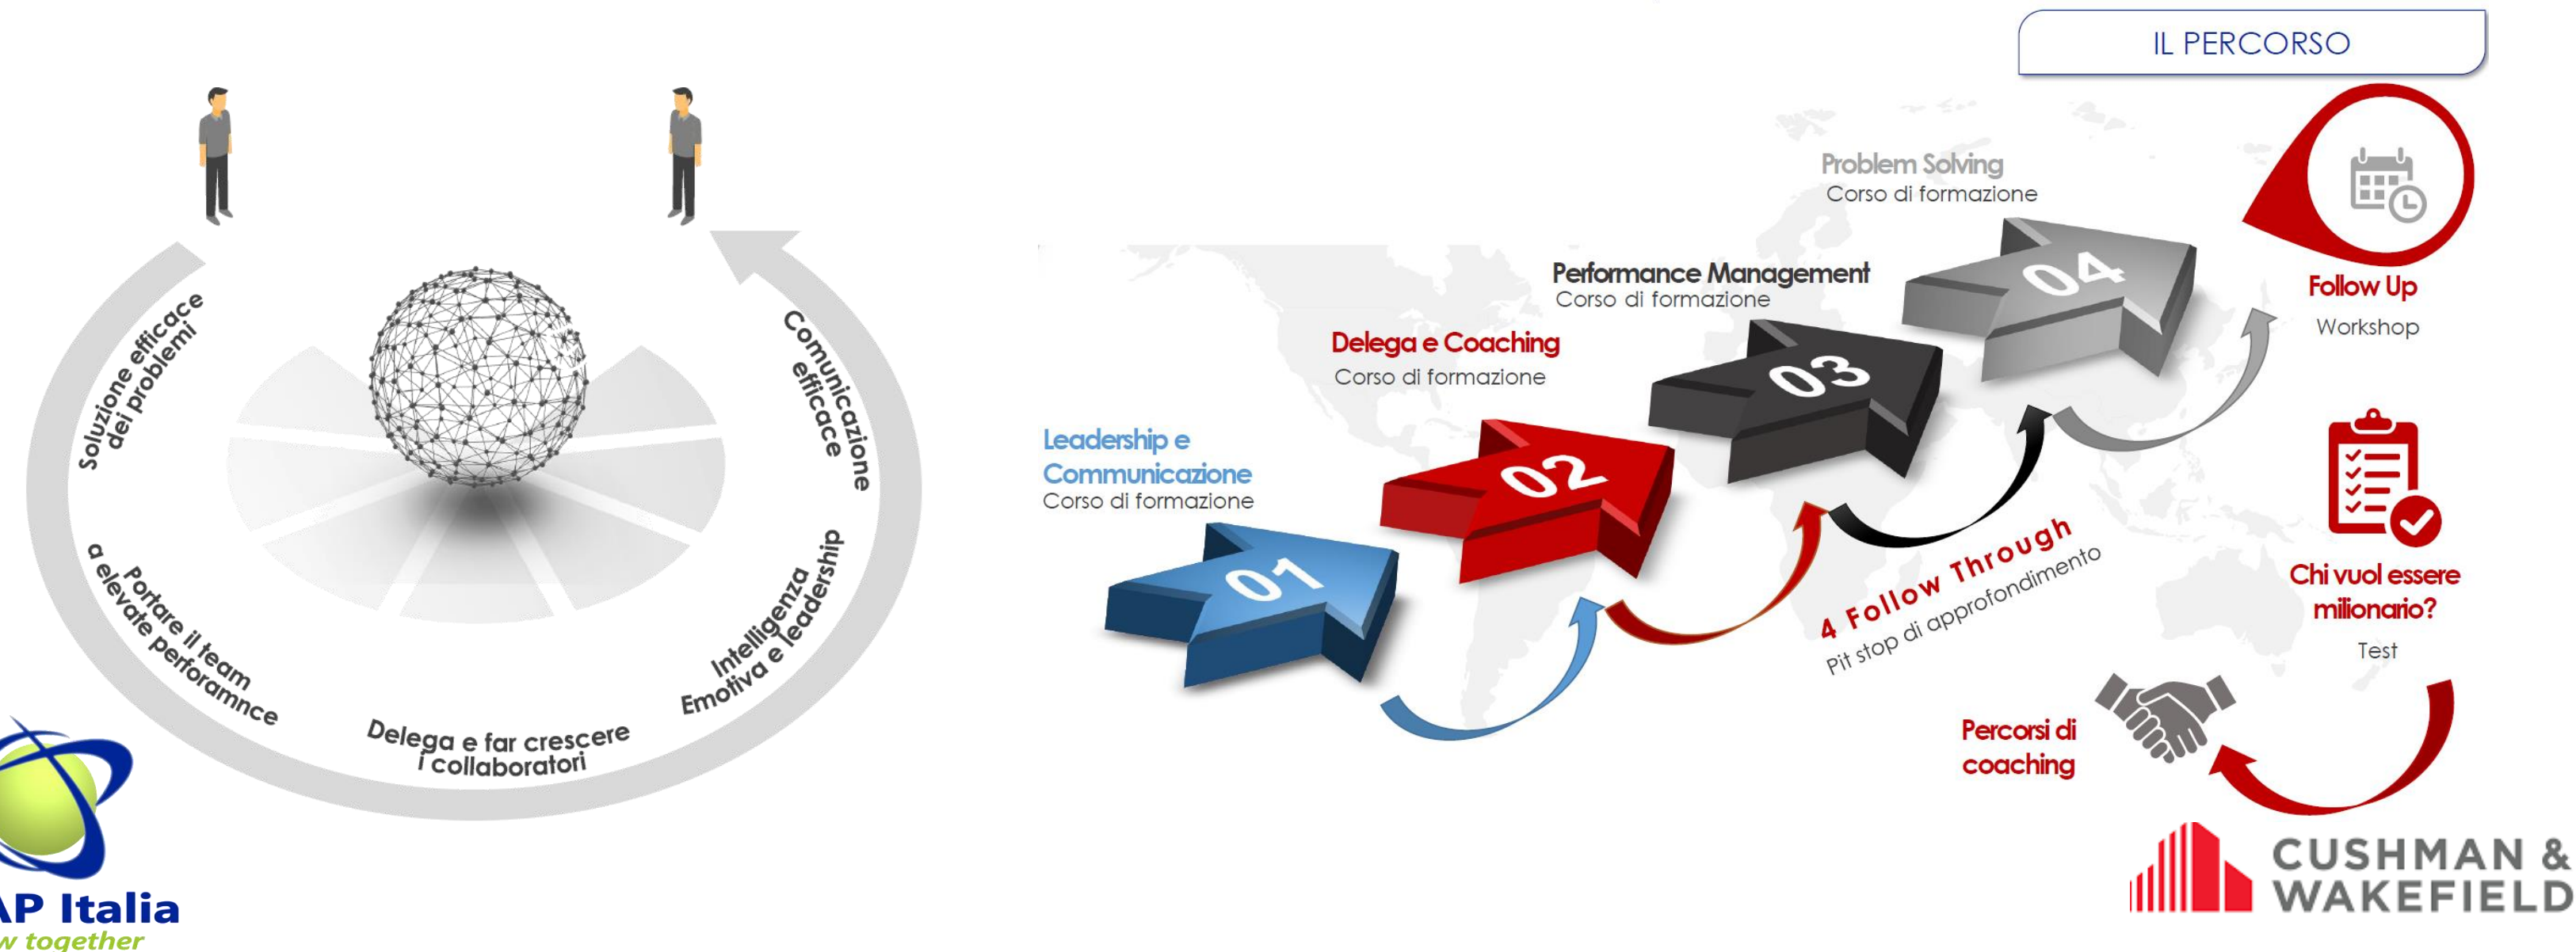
Soluzione efficace dei problemi

Comunicazione efficace

Portare il team a elevate perforamnce

Intelligenza Emotiva e leadership

Delega e far crescere i collaboratori

AP Italia
w together

IL PERCORSO

Problem Solving
Corso di formazione

Performance Management
Corso di formazione

Delega e Coaching
Corso di formazione

Leadership e Communicazione
Corso di formazione

01

02

03

04

Follow Up
Workshop

4 Follow Through
Pit stop di approfondimento

Chi vuol essere milionario?
Test

Percorsi di coaching

CUSHMAN & WAKEFIELD